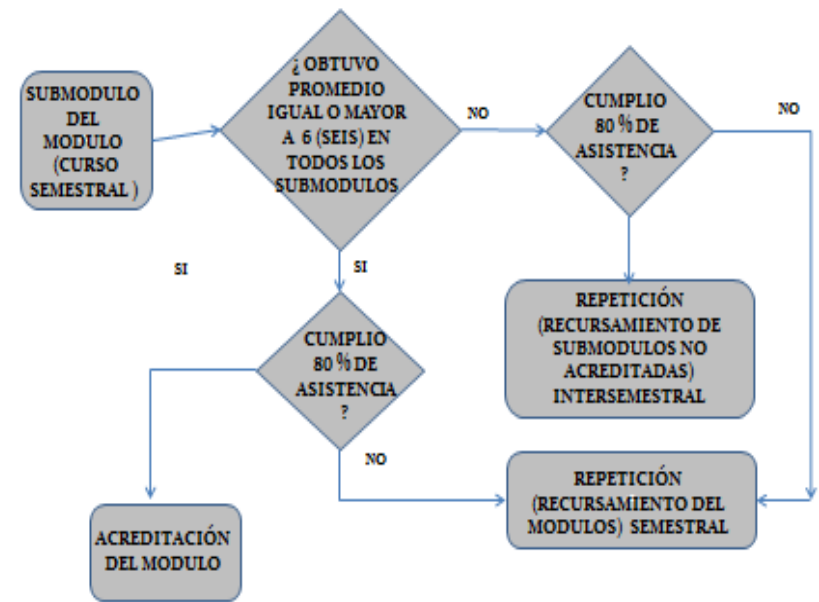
SUBMODULO DEL MODULO (CURSO SEMESTRAL )

¿ OBTUVO PROMEDIO IGUAL O MAYOR A 6 (SEIS) EN TODOS LOS SUBMODULOS

NO

CUMPLIO 80 % DE ASISTENCIA ?

NO

SI

SI

REPETICIÓN (RECURSAMIENTO DE SUBMODULOS NO ACREDITADAS) INTERSEMESTRAL

CUMPLIO 80 % DE ASISTENCIA ?

NO

REPETICIÓN (RECURSAMIENTO DEL MODULOS) SEMESTRAL

ACREDITACIÓN DEL MODULO